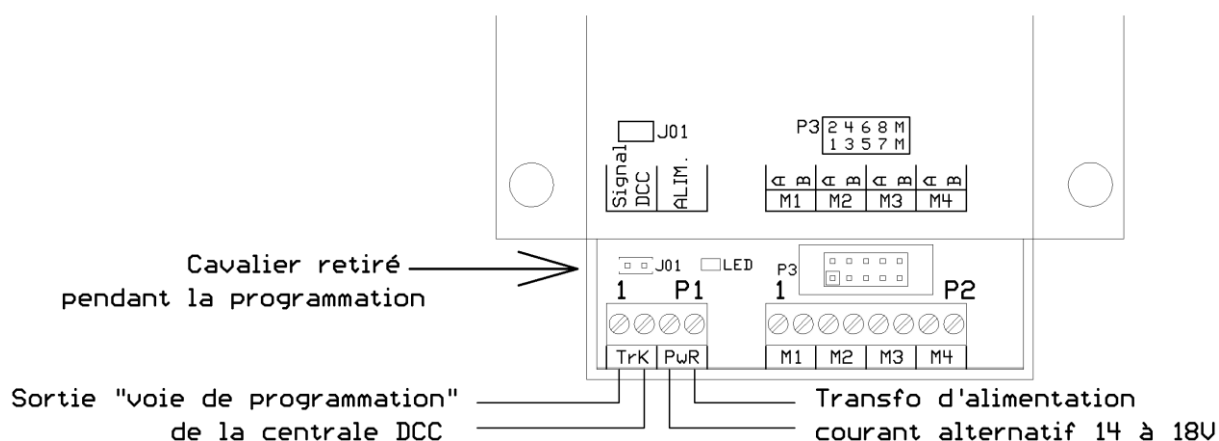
J01

P3 2 4 6 8 M
1 3 5 7 M

Signal DCC

ALIM.

A B A B A B A B

M1 M2 M3 M4

Cavalier retiré
pendant la programmation

J01 LED

P3

1 P1 1 P2

TrK PwR M1 M2 M3 M4

Sortie "voie de programmation"
de la centrale DCC

Transfo d'alimentation
courant alternatif 14 à 18V